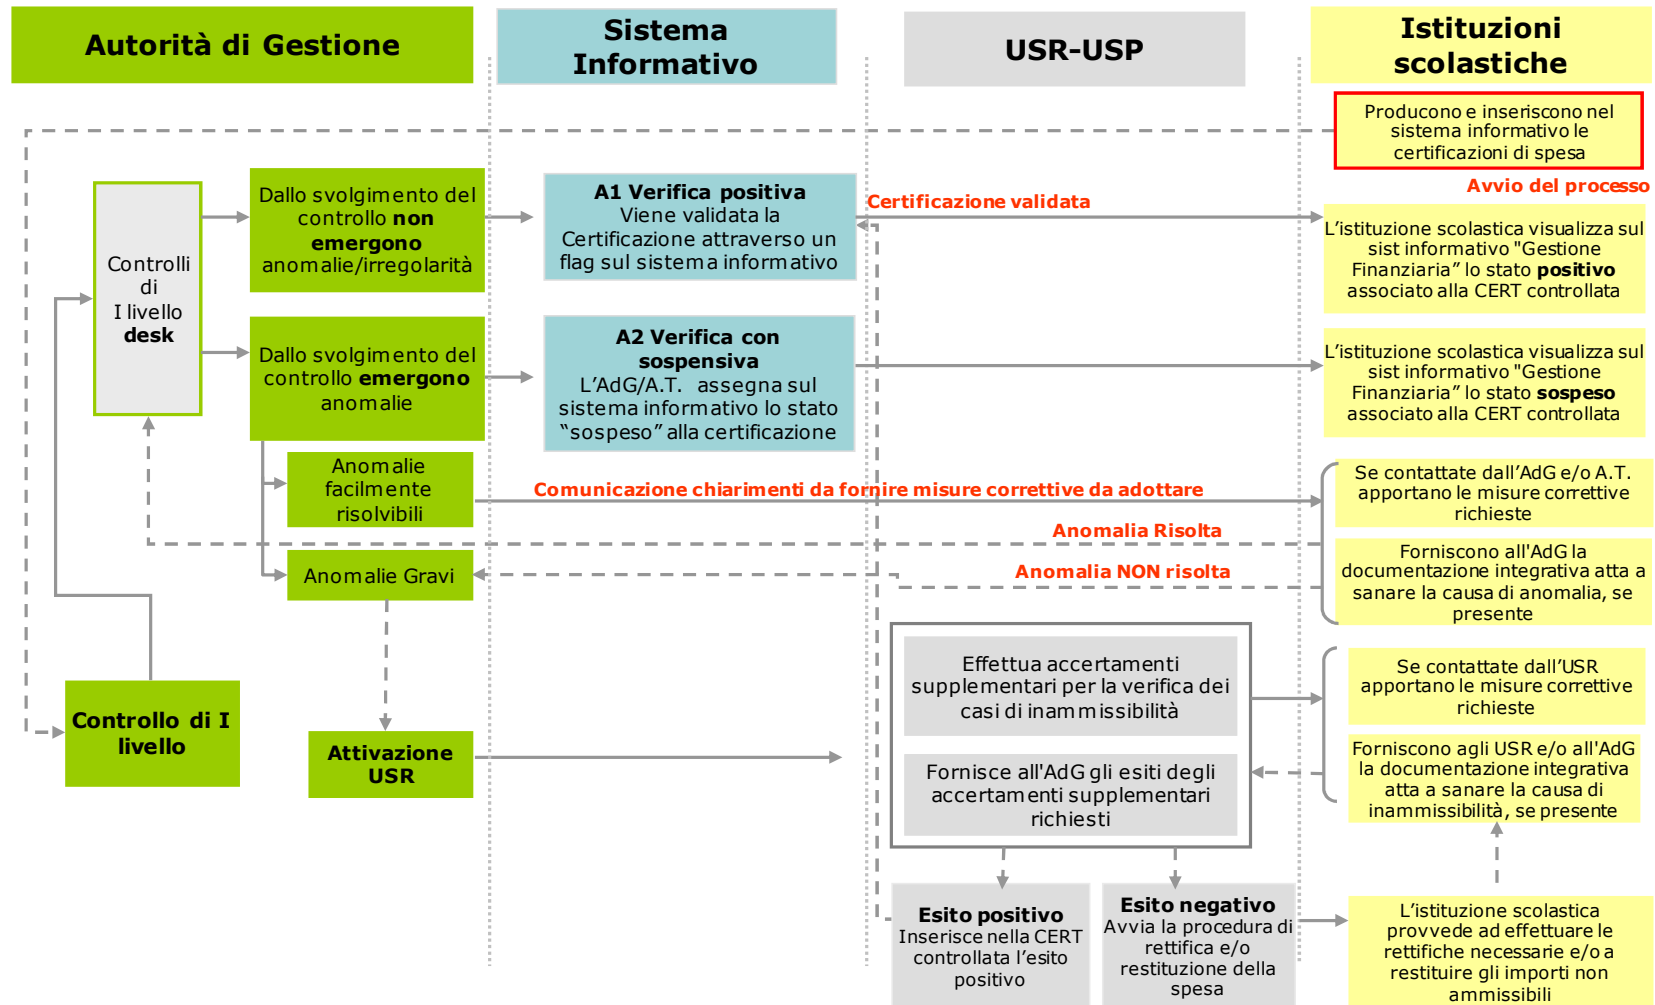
Autorità di Gestione

Sistema Informativo

USR-USP

Istituzioni scolastiche

Producono e inseriscono nel sistema informativo le certificazioni di spesa

Avvio del processo

Controlli di I livello desk

Dallo svolgimento del controllo non emergono anomalie/irregolarità

A1 Verifica positiva
Viene validata la Certificazione attraverso un flag sul sistema informativo

Certificazione validata

L'istituzione scolastica visualizza sul sist informativo "Gestione Finanziaria" lo stato positivo associato alla CERT controllata

Dallo svolgimento del controllo emergono anomalie

A2 Verifica con sospensiva
L'AdG/A.T. assegna sul sistema informativo lo stato "sospeso" alla certificazione

L'istituzione scolastica visualizza sul sist informativo "Gestione Finanziaria" lo stato sospeso associato alla CERT controllata

Anomalie facilmente risolvibili

Comunicazione chiarimenti da fornire misure correttive da adottare

Se contattate dall'AdG e/o A.T. apportano le misure correttive richieste

Anomalia Risolta

Anomalie Gravi

Anomalia NON risolta

Forniscono all'AdG la documentazione integrativa atta a sanare la causa di anomalia, se presente

Effettua accertamenti supplementari per la verifica dei casi di inammissibilità

Se contattate dall'USR apportano le misure correttive richieste

Controllo di I livello

Attivazione USR

Fornisce all'AdG gli esiti degli accertamenti supplementari richiesti

Forniscono agli USR e/o all'AdG la documentazione integrativa atta a sanare la causa di inammissibilità, se presente

Esito positivo
Inserisce nella CERT controllata l'esito positivo

Esito negativo
Avvia la procedura di rettifica e/o restituzione della spesa

L'istituzione scolastica provvede ad effettuare le rettifiche necessarie e/o a restituire gli importi non ammissibili